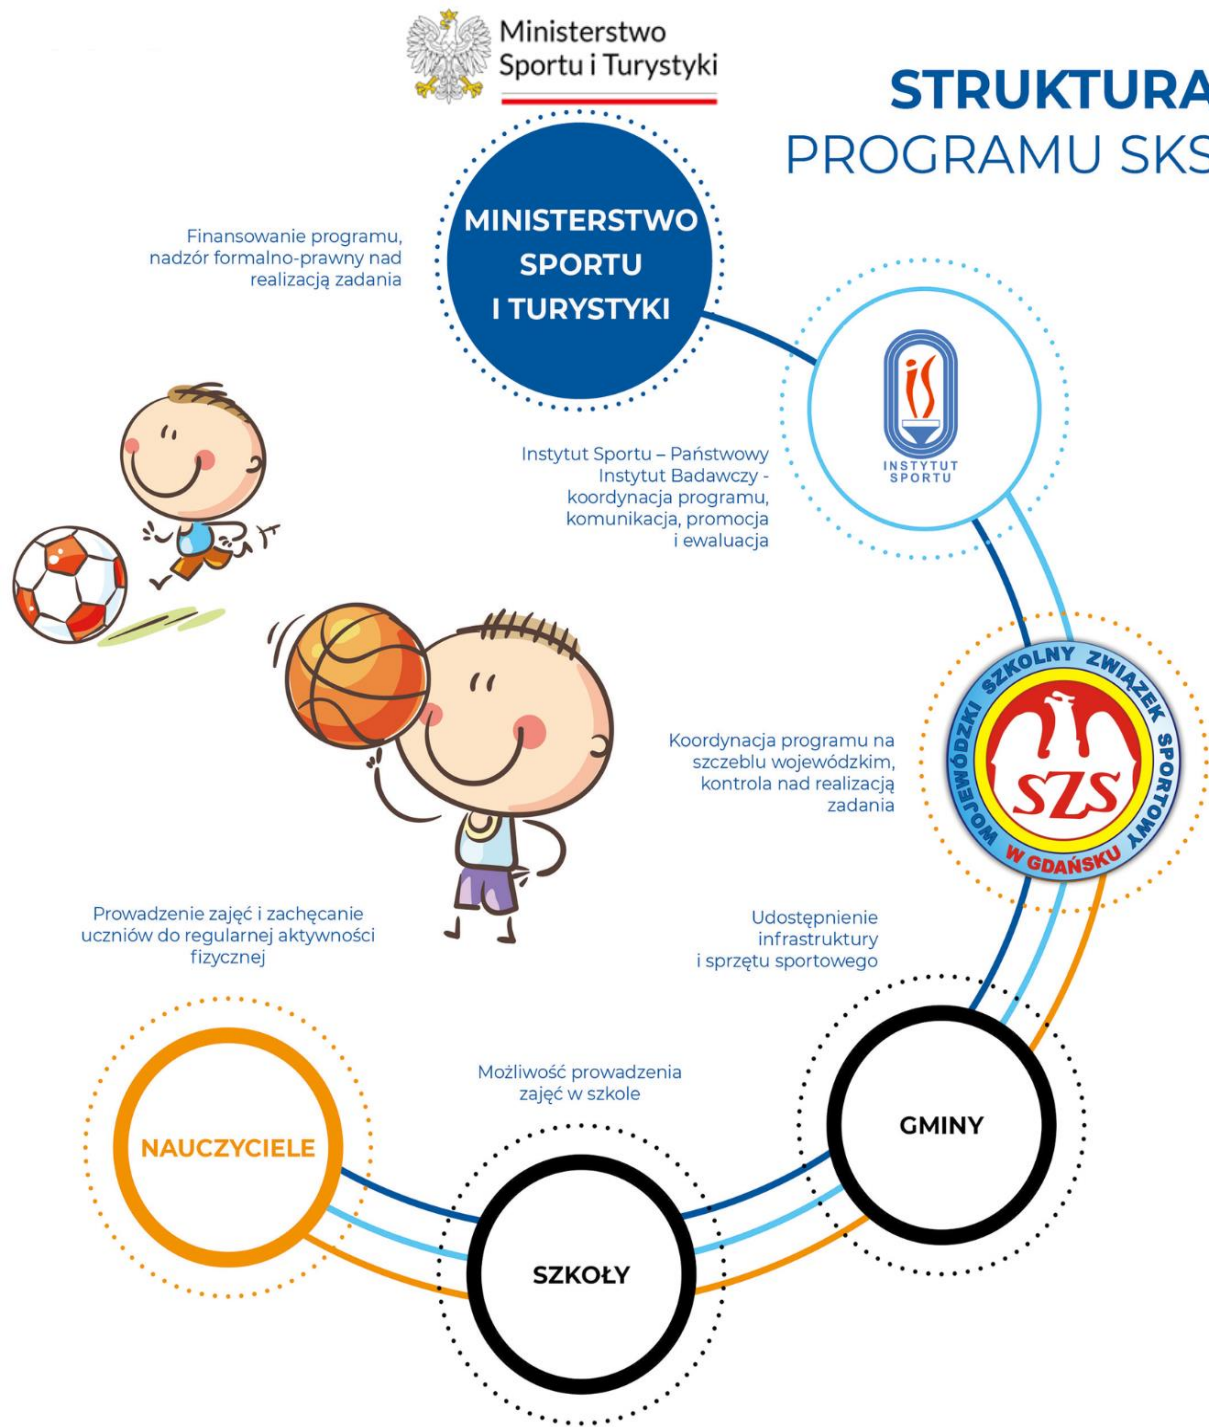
Ministerstwo Sportu i Turystyki

STRUKTURA
PROGRAMU SKS

MINISTERSTWO SPORTU I TURYSTYKI

Finansowanie programu, nadzór formalno-prawny nad realizacją zadania

INSTYTUT SPORTU

Instytut Sportu – Państwowy Instytut Badawczy - koordynacja programu, komunikacja, promocja i ewaluacja

WOJEWÓDZKI SZKOLNY ZWIĄZEK SPORTOWY W GDAŃSKU
SZS

Koordynacja programu na szczeblu wojewódzkim, kontrola nad realizacją zadania

Prowadzenie zajęć i zachęcanie uczniów do regularnej aktywności fizycznej

Udostępnienie infrastruktury i sprzętu sportowego

Możliwość prowadzenia zajęć w szkole

NAUCZYCIELE

GMINY

SZKOŁY